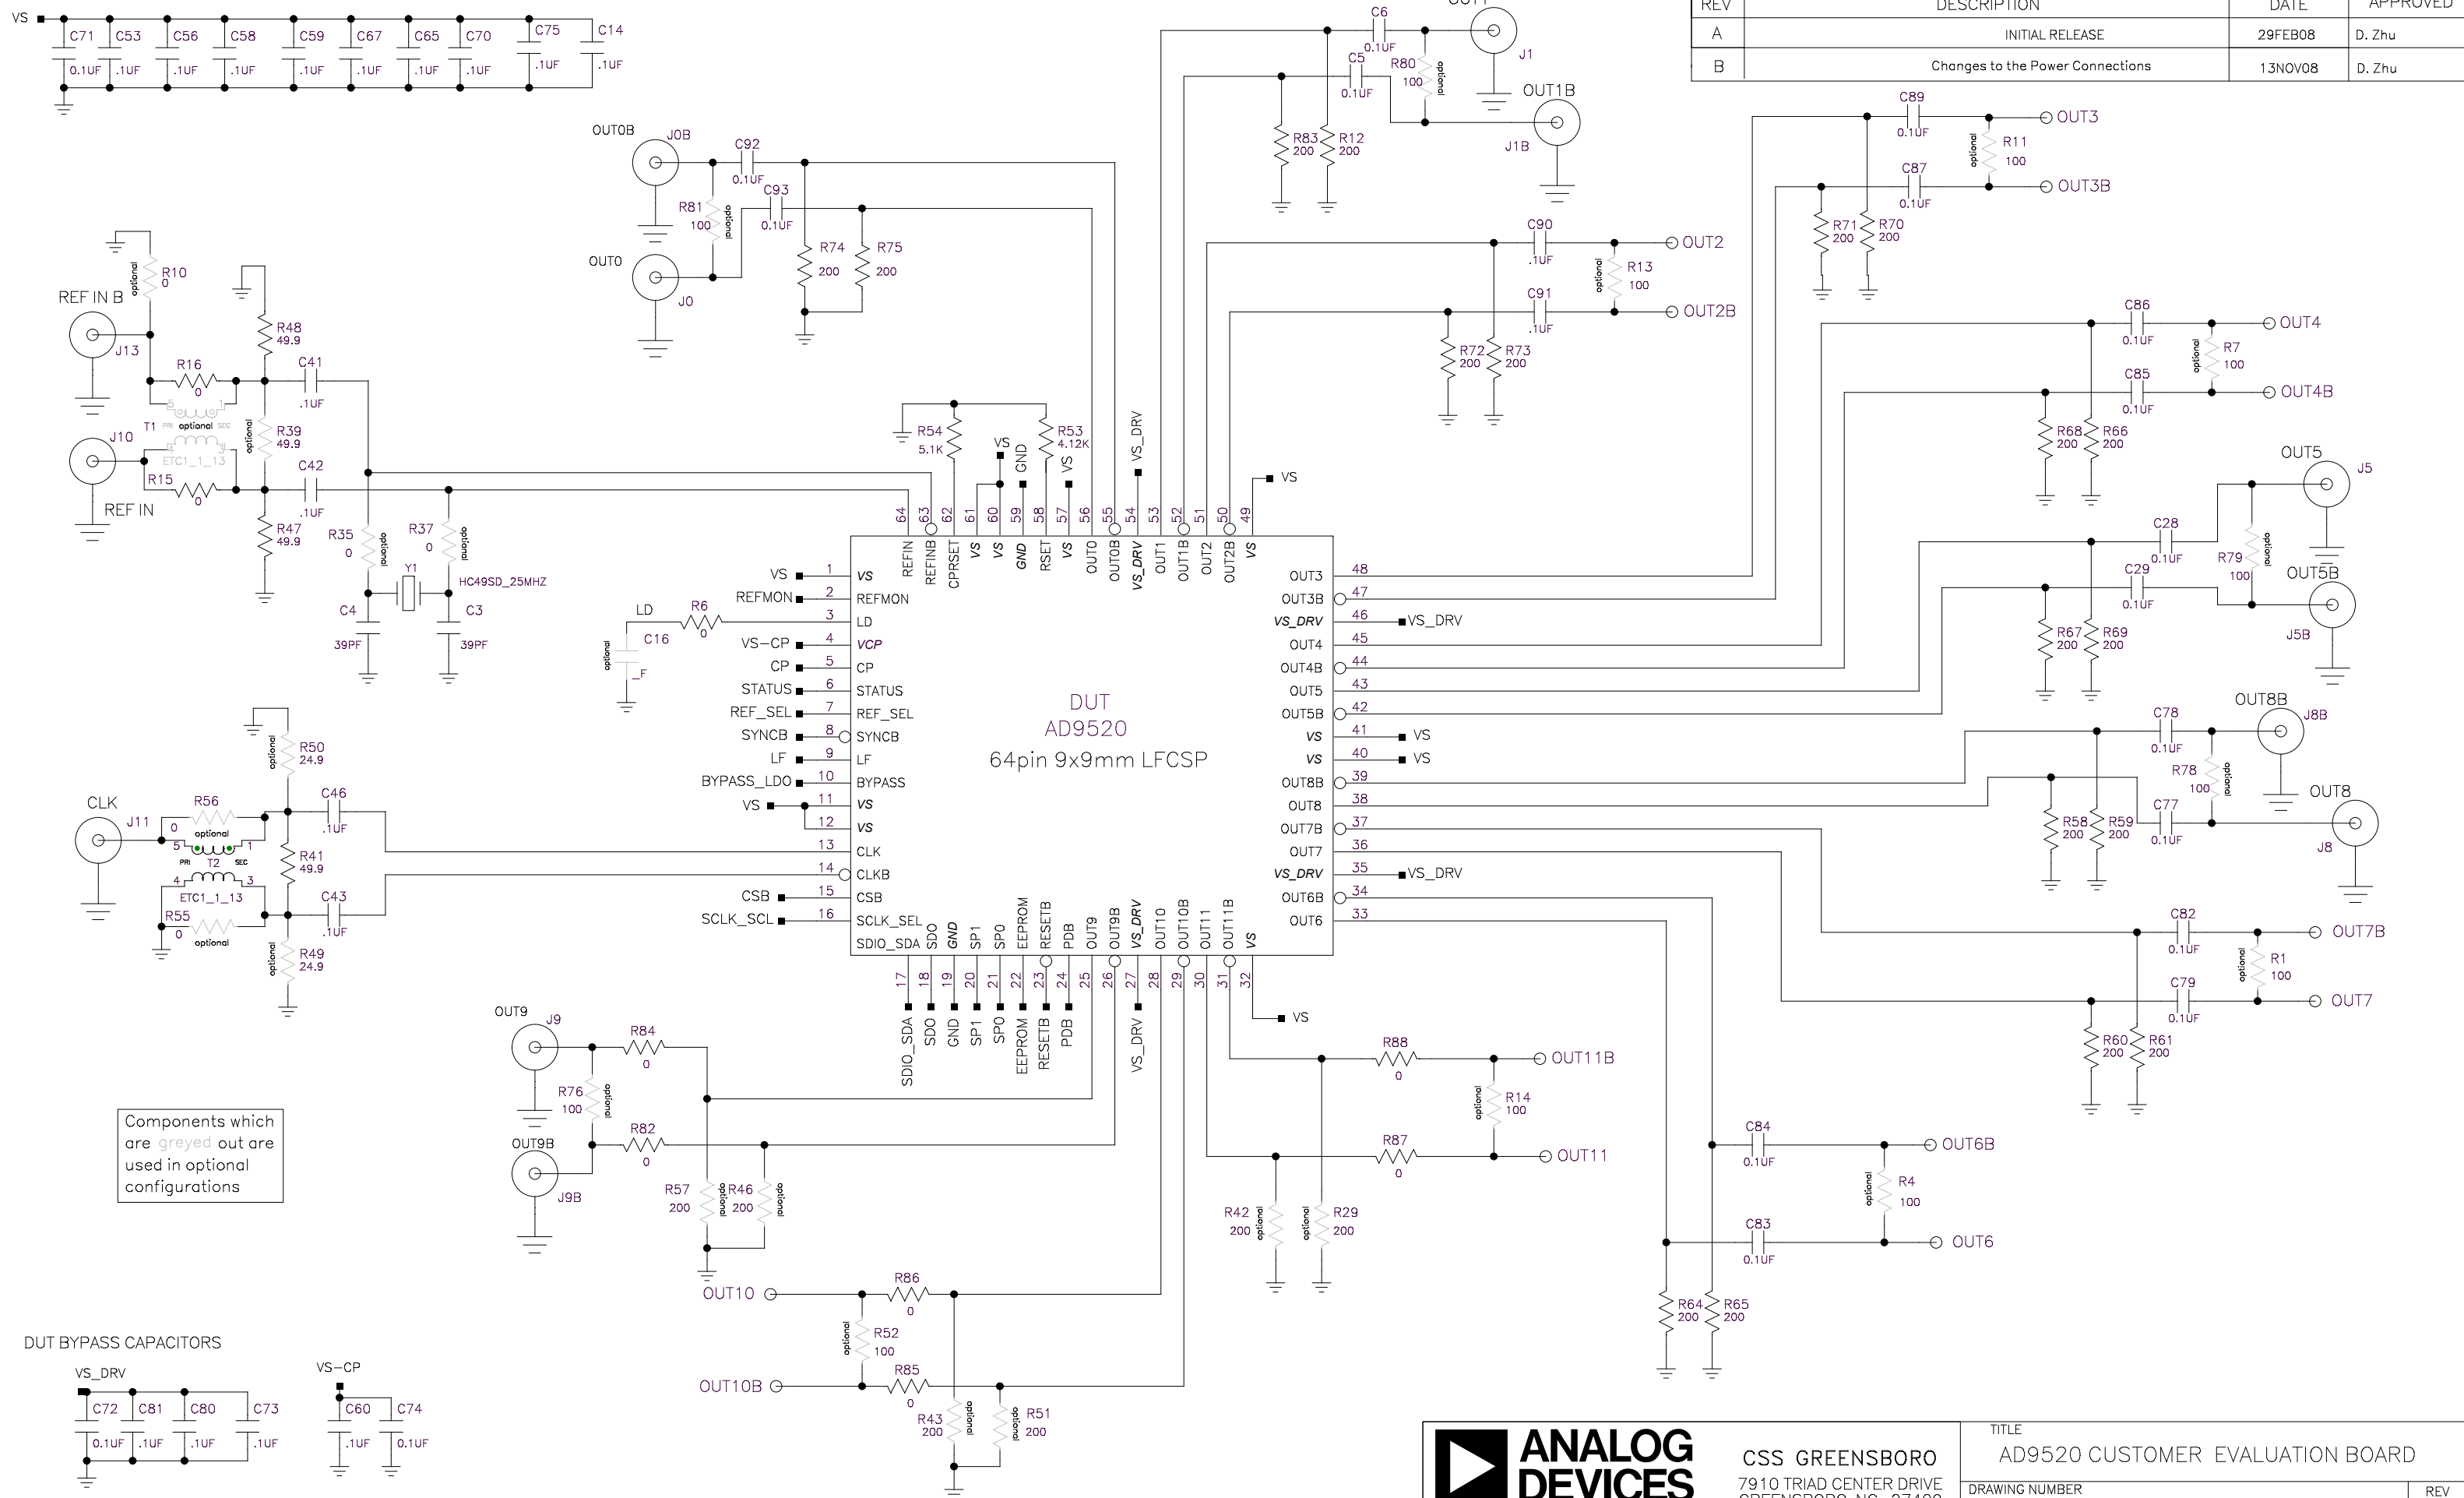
| REV | DESCRIPTION | DATE | APPROVED |
|---|---|---|---|
| A | INITIAL RELEASE | 29FEB08 | D. Zhu |
| B | Changes to the Power Connections | 13NOV08 | D. Zhu |

VS C71 0.1UF C53 .1UF C56 .1UF C58 .1UF C59 .1UF C67 .1UF C65 .1UF C70 .1UF C75 .1UF C14 .1UF

OUT0B J0B C92 0.1UF R81 100 optional C93 0.1UF R74 200 R75 200 OUT0 J0

C6 0.1UF OUT1 J1 C5 0.1UF R80 100 optional R83 200 R12 200 OUT1B J1B

C89 0.1UF OUT3 R11 100 optional C87 0.1UF OUT3B R71 200 R70 200

C90 .1UF OUT2 R13 100 optional C91 .1UF OUT2B R72 200 R73 200

C86 0.1UF OUT4 R7 100 optional C85 0.1UF OUT4B R68 200 R66 200

OUT5 J5 C28 0.1UF R79 100 optional OUT5B C29 0.1UF J5B R67 200 R69 200

OUT8B J8B C78 0.1UF R78 100 optional OUT8 C77 0.1UF J8 R58 200 R59 200

C82 0.1UF OUT7B R1 100 optional C79 0.1UF OUT7 R60 200 R61 200

REF IN B R10 0 optional J13 R16 0 T1 PRI optional SEC ETC1_1_13 J10 R15 0 REF IN R48 49.9 R39 49.9 optional R47 49.9 C41 .1UF C42 .1UF R35 0 optional R37 0 optional Y1 HC49SD_25MHZ C4 39PF C3 39PF

R54 5.1K R53 4.12K VS GND VS VS_DRV VS

LD R6 0 C16 optional _F

DUT
AD9520
64pin 9x9mm LFCSP

1 VS VS
2 REFMON REFMON
3 LD
4 VS-CP VCP
5 CP CP
6 STATUS STATUS
7 REF_SEL REF_SEL
8 SYNCB SYNCB
9 LF LF
10 BYPASS_LDO BYPASS
11 VS VS
12 VS
13 CLK
14 CLKB
15 CSB CSB
16 SCLK_SCL SCLK_SEL
SDIO_SDA

64 REFIN 63 REFINB 62 CPRSET 61 VS 60 VS 59 GND 58 RSET 57 VS 56 OUT0 55 OUT0B 54 VS_DRV 53 OUT1 52 OUT1B 51 OUT2 50 OUT2B 49 VS

48 OUT3 47 OUT3B 46 VS_DRV VS_DRV 45 OUT4 44 OUT4B 43 OUT5 42 OUT5B 41 VS VS 40 VS VS 39 OUT8B 38 OUT8 37 OUT7B 36 OUT7 35 VS_DRV VS_DRV 34 OUT6B 33 OUT6

17 SDIO_SDA 18 SDO 19 GND 20 SP1 21 SP0 22 EEPROM 23 RESETB 24 PDB 25 OUT9 26 OUT9B 27 VS_DRV 28 OUT10 29 OUT10B 30 OUT11 31 OUT11B 32 VS VS

CLK J11 R56 0 optional PRI T2 SEC 5 1 4 3 ETC1_1_13 R55 0 optional R50 24.9 optional C46 .1UF R41 49.9 C43 .1UF R49 24.9 optional

OUT9 J9 R84 0 R76 100 optional OUT9B J9B R82 0 R57 200 optional R46 200 optional

Components which are greyed out are used in optional configurations

R88 0 OUT11B R14 100 optional R87 0 OUT11 R42 200 optional R29 200 optional

C84 0.1UF OUT6B R4 100 optional C83 0.1UF OUT6 R64 200 R65 200

OUT10 R86 0 R52 100 optional OUT10B R85 0 R43 200 optional R51 200 optional

DUT BYPASS CAPACITORS
VS_DRV C72 0.1UF C81 .1UF C80 .1UF C73 .1UF
VS-CP C60 .1UF C74 0.1UF

ANALOG DEVICES
CSS GREENSBORO
7910 TRIAD CENTER DRIVE
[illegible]
TITLE
AD9520 CUSTOMER EVALUATION BOARD
DRAWING NUMBER
REV